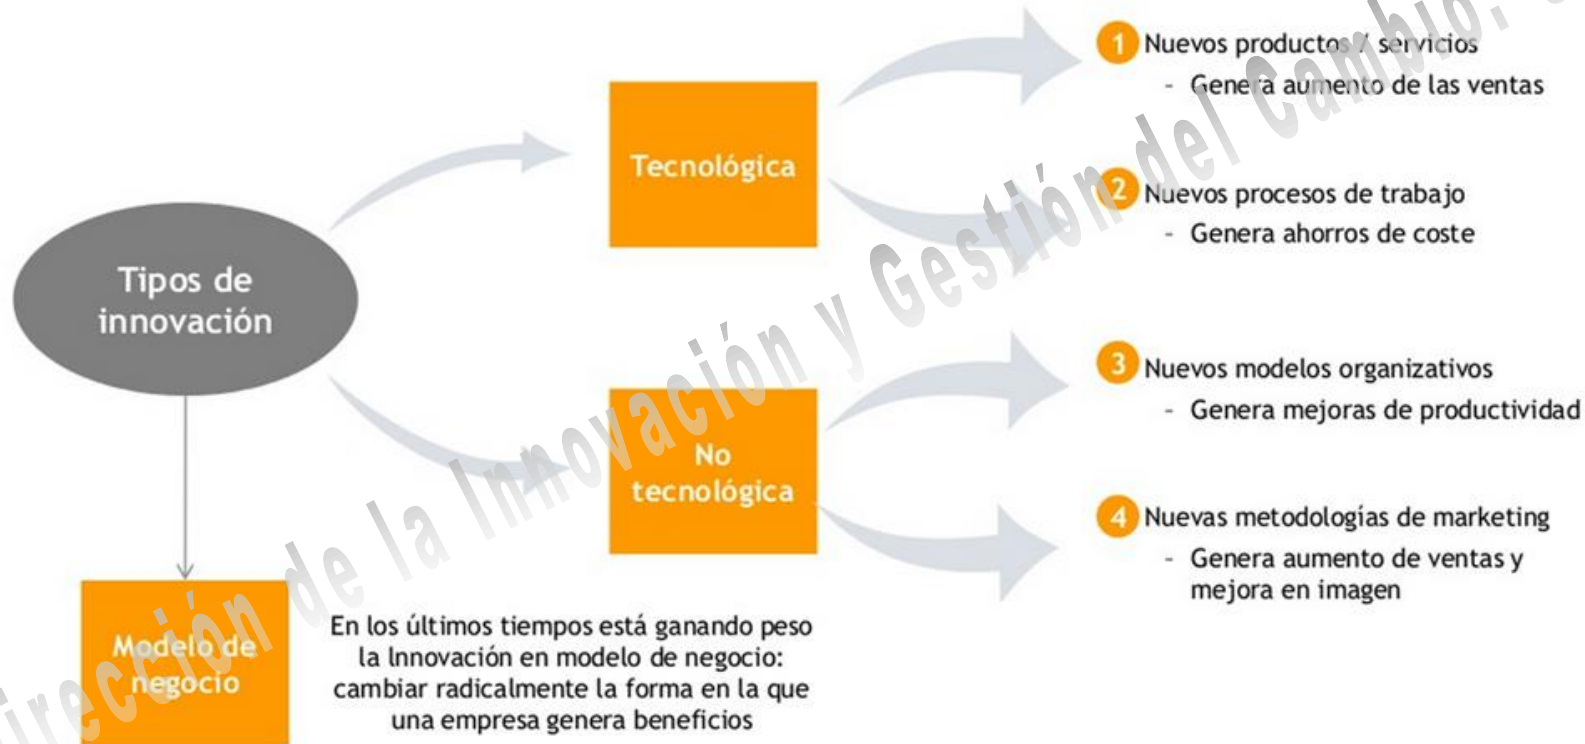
Tipos de innovación

Tecnológica

No tecnológica

Modelo de negocio

1 Nuevos productos / servicios
- Genera aumento de las ventas

2 Nuevos procesos de trabajo
- Genera ahorros de coste

3 Nuevos modelos organizativos
- Genera mejoras de productividad

4 Nuevas metodologías de marketing
- Genera aumento de ventas y mejora en imagen

En los últimos tiempos está ganando peso la Innovación en modelo de negocio: cambiar radicalmente la forma en la que una empresa genera beneficios

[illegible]irección de la Innovación y Gestión del Cambio. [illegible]